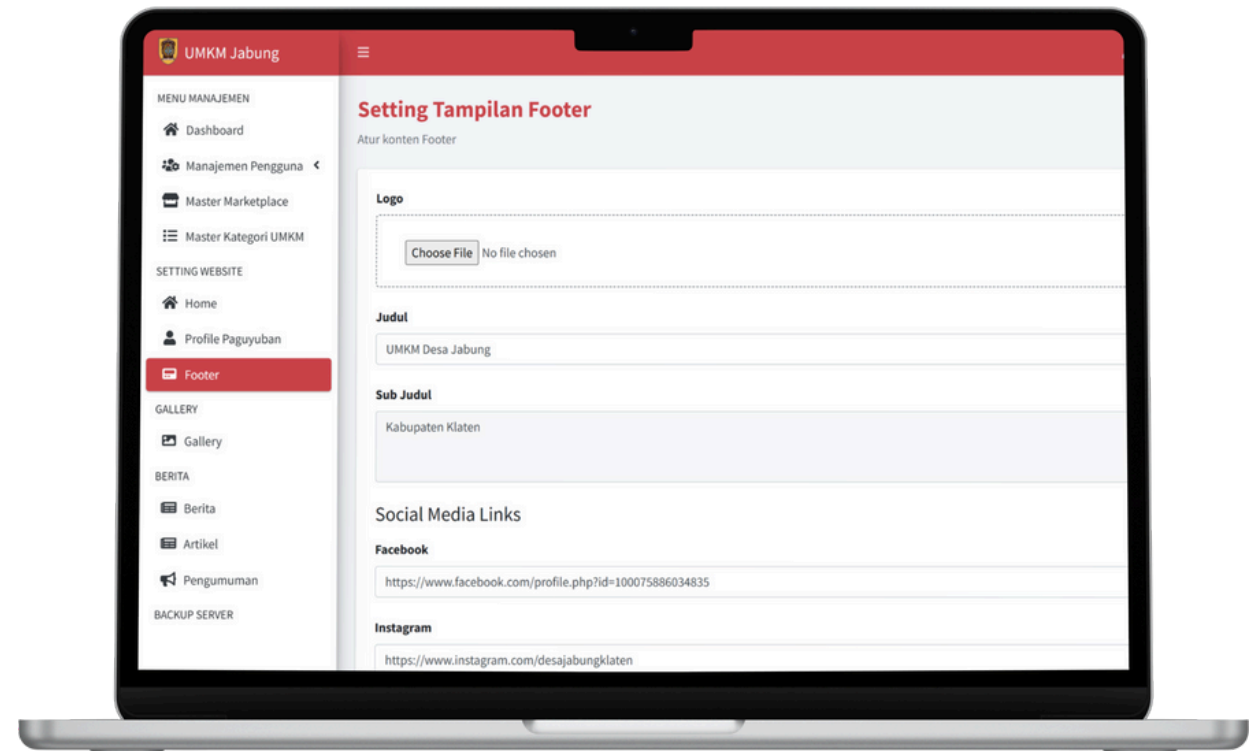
UMKM Jabung

≡

MENU MANAJEMEN

Dashboard

Manajemen Pengguna

Master Marketplace

Master Kategori UMKM

SETTING WEBSITE

Home

Profile Paguyuban

Footer

GALLERY

Gallery

BERITA

Berita

Artikel

Pengumuman

BACKUP SERVER

Setting Tampilan Footer

Atur konten Footer

Logo

Choose File No file chosen

Judul

UMKM Desa Jabung

Sub Judul

Kabupaten Klaten

Social Media Links

Facebook

https://www.facebook.com/profile.php?id=100075886034835

Instagram

https://www.instagram.com/desajabungklaten